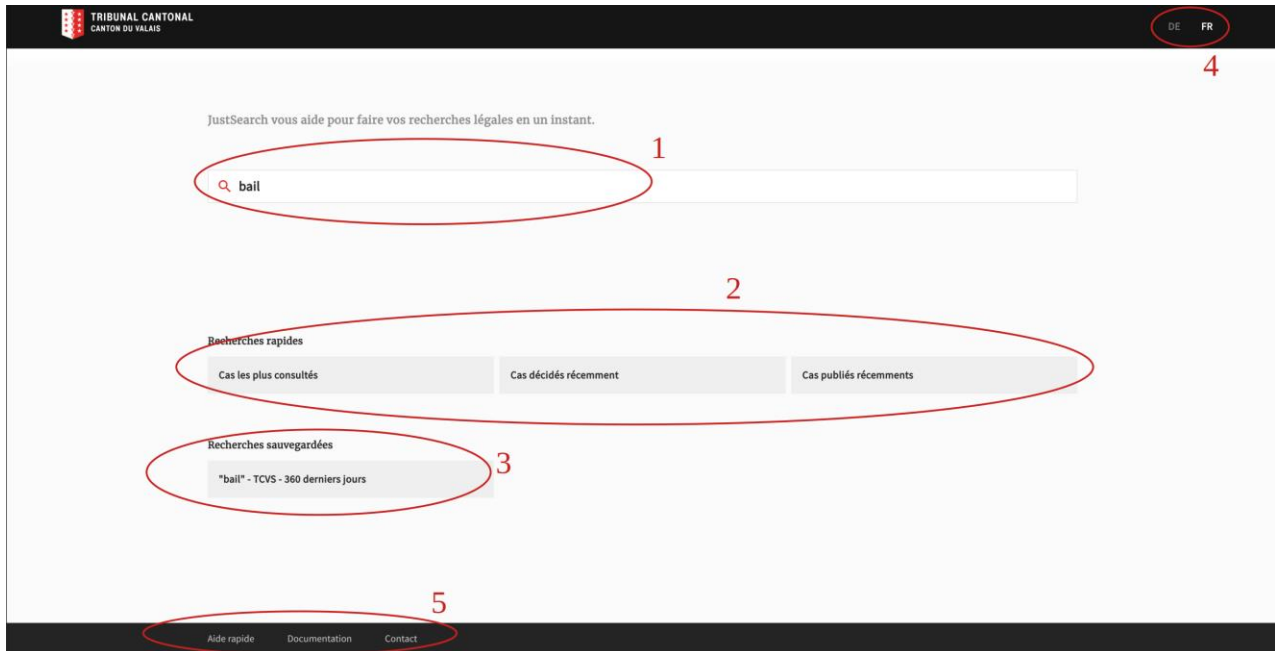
TRIBUNAL CANTONAL
CANTON DU VALAIS

DE FR

4

JustSearch vous aide pour faire vos recherches légales en un instant.

1

bail

2

Recherches rapides

Cas les plus consultés

Cas décidés récemment

Cas publiés récemments

Recherches sauvegardées

"bail" - TCVS - 360 derniers jours

3

5

Aide rapide Documentation Contact